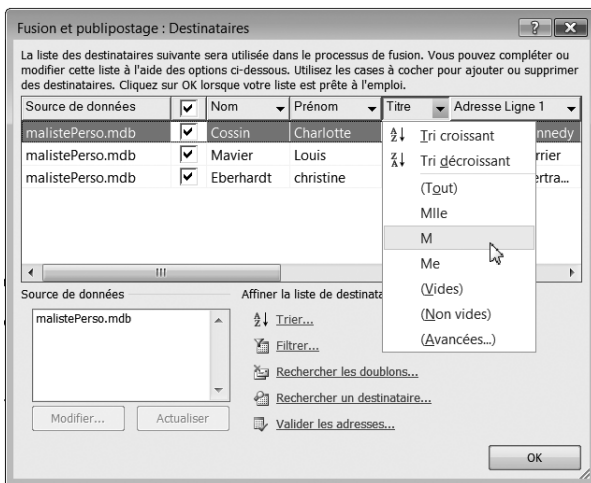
Fusion et publipostage : Destinataires

La liste des destinataires suivante sera utilisée dans le processus de fusion. Vous pouvez compléter ou modifier cette liste à l'aide des options ci-dessous. Utilisez les cases à cocher pour ajouter ou supprimer des destinataires. Cliquez sur OK lorsque votre liste est prête à l'emploi.

| Source de données | ✓ | Nom | Prénom | Titre | Adresse Ligne 1 |
|---|---|---|---|---|---|
| malistePerso.mdb | ✓ | Cossin | Charlotte | | nnedy |
| malistePerso.mdb | ✓ | Mavier | Louis | | rrier |
| malistePerso.mdb | ✓ | Eberhardt | christine | | ertra... |

Tri croissant
Tri décroissant
(Tout)
Mlle
M
Me
(Vides)
(Non vides)
(Avancées...)

Source de données
malistePerso.mdb
Modifier...
Actualiser

Affiner la liste de destinata
Trier...
Filtrer...
Rechercher les doublons...
Rechercher un destinataire...
Valider les adresses...

OK